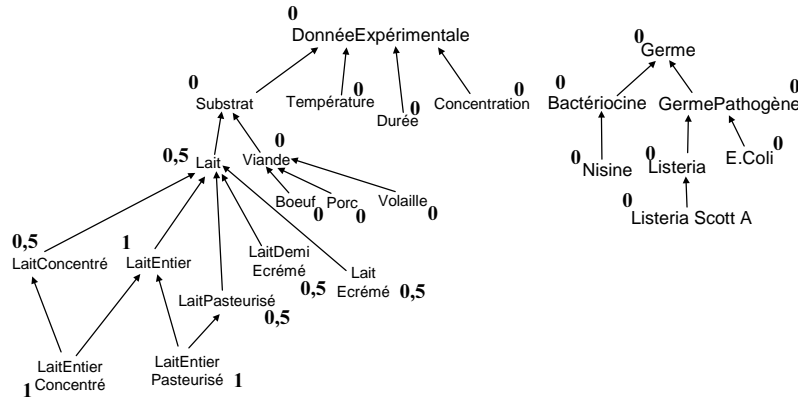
0
DonnéeExpérimentale

0
Germe

0
Substrat

0
Température

0
Durée

0
Concentration

0
Bactériocine

GermePathogène

0,5
Lait

0
Viande

0
Nisine

0
Listeria

E.Coli
0

Boeuf
0

Porc
0

Volaille
0

0
Listeria Scott A

0,5
LaitConcentré

1
LaitEntier

LaitDemi
Ecrémé

Lait
Ecrémé
0,5

0,5

LaitPasteurisé
0,5

LaitEntier
Concentré
1

LaitEntier
Pasteurisé
1